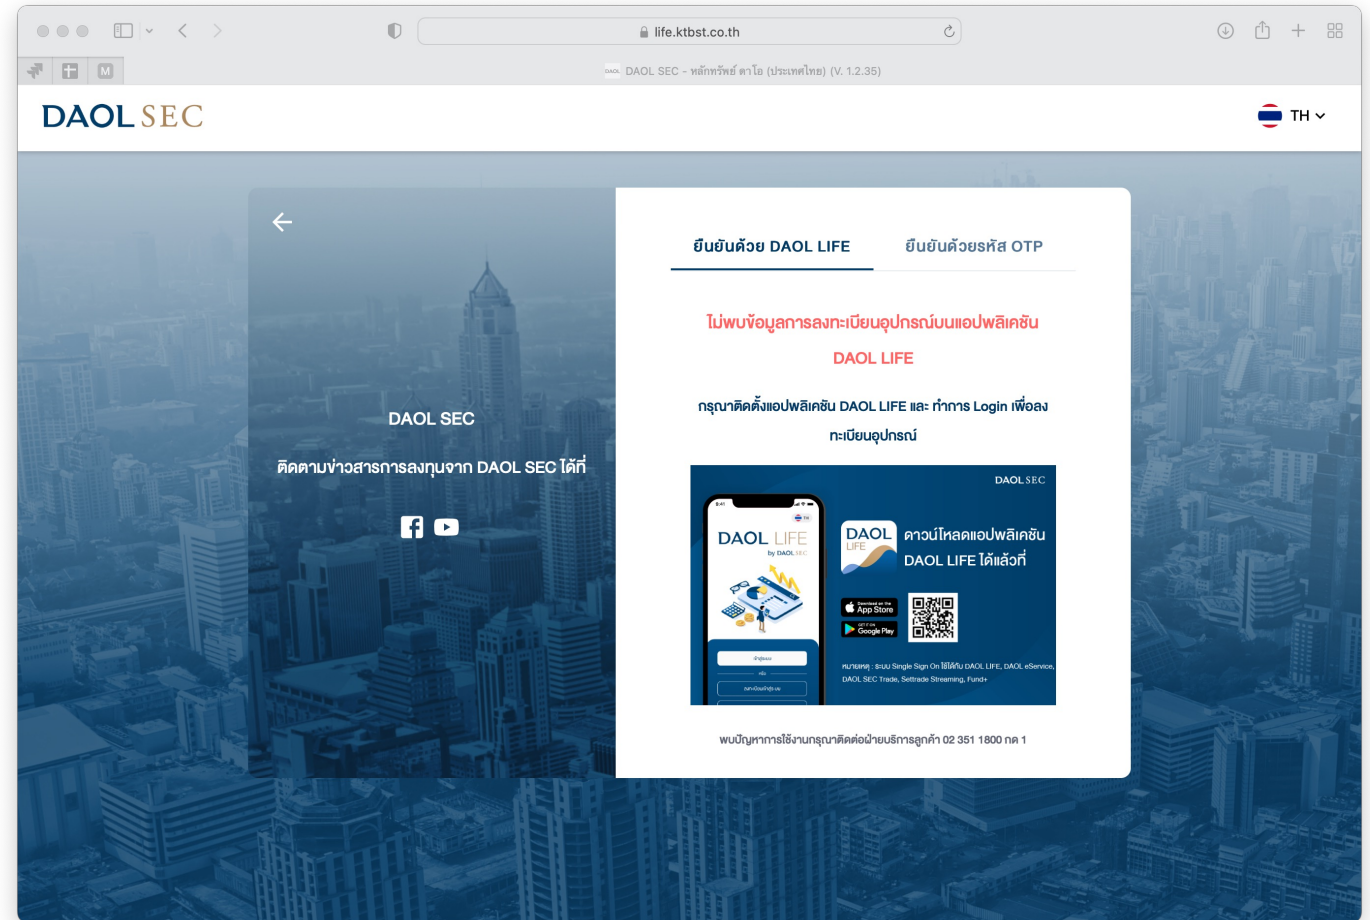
life.ktbst.co.th

M

DAOL SEC - หลักทรัพย์ ดาโอ (ประเทศไทย) (V. 1.2.35)

DAOL SEC

TH

DAOL SEC

ติดตามข่าวสารการลงทุนจาก DAOL SEC ได้ที่

ยืนยันด้วย DAOL LIFE

ยืนยันด้วยรหัส OTP

ไม่พบข้อมูลการลงทะเบียนอุปกรณ์บนแอปพลิเคชัน DAOL LIFE

กรุณาติดตั้งแอปพลิเคชัน DAOL LIFE และ ทำการ Login เพื่อลงทะเบียนอุปกรณ์

DAOL SEC

DAOL LIFE by DAOL SEC

DAOL LIFE

ดาวน์โหลดแอปพลิเคชัน DAOL LIFE ได้แล้วที่

App Store

Google Play

หมายเหตุ : ระบบ Single Sign On ใช้ได้กับ DAOL LIFE, DAOL eService, DAOL SEC Trade, Settrade Streaming, Fund+

พบปัญหาการใช้งานกรุณาติดต่อฝ่ายบริการลูกค้า 02 351 1800 กด 1